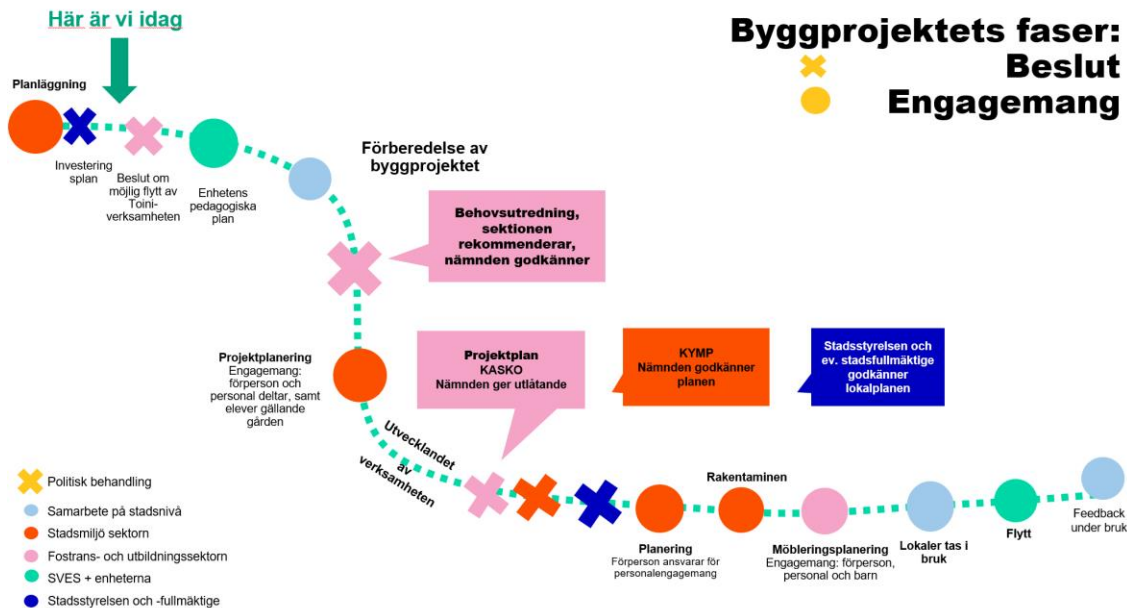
Här är vi idag

Byggprojektets faser:
Beslut
Engagemang

Planläggning

Investering splan

Beslut om möjlig flytt av Toini-verksamheten

Enhetens pedagogiska plan

Förberedelse av byggprojektet

Behovsutredning, sektionen rekommenderar, nämnden godkänner

Projektplanering
Engagemang: förperson och personal deltar, samt elever gällande gården

Projektplan
KASKO
Nämnden ger utlåtande

KYMP
Nämnden godkänner planen

Stadsstyrelsen och ev. stadsfullmäktige godkänner lokalplanen

Utvecklandet av verksamheten

Rakentaminen

Planering
Förperson ansvarar för personalengagemang

Möbleringsplanering
Engagemang: förperson, personal och barn

Lokaler tas i bruk

Flytt

Feedback under bruk

Politisk behandling
Samarbete på stadsnivå
Stadsmiljö sektorn
Fostrans- och utbildningssektorn
SVES + enheterna
Stadsstyrelsen och -fullmäktige